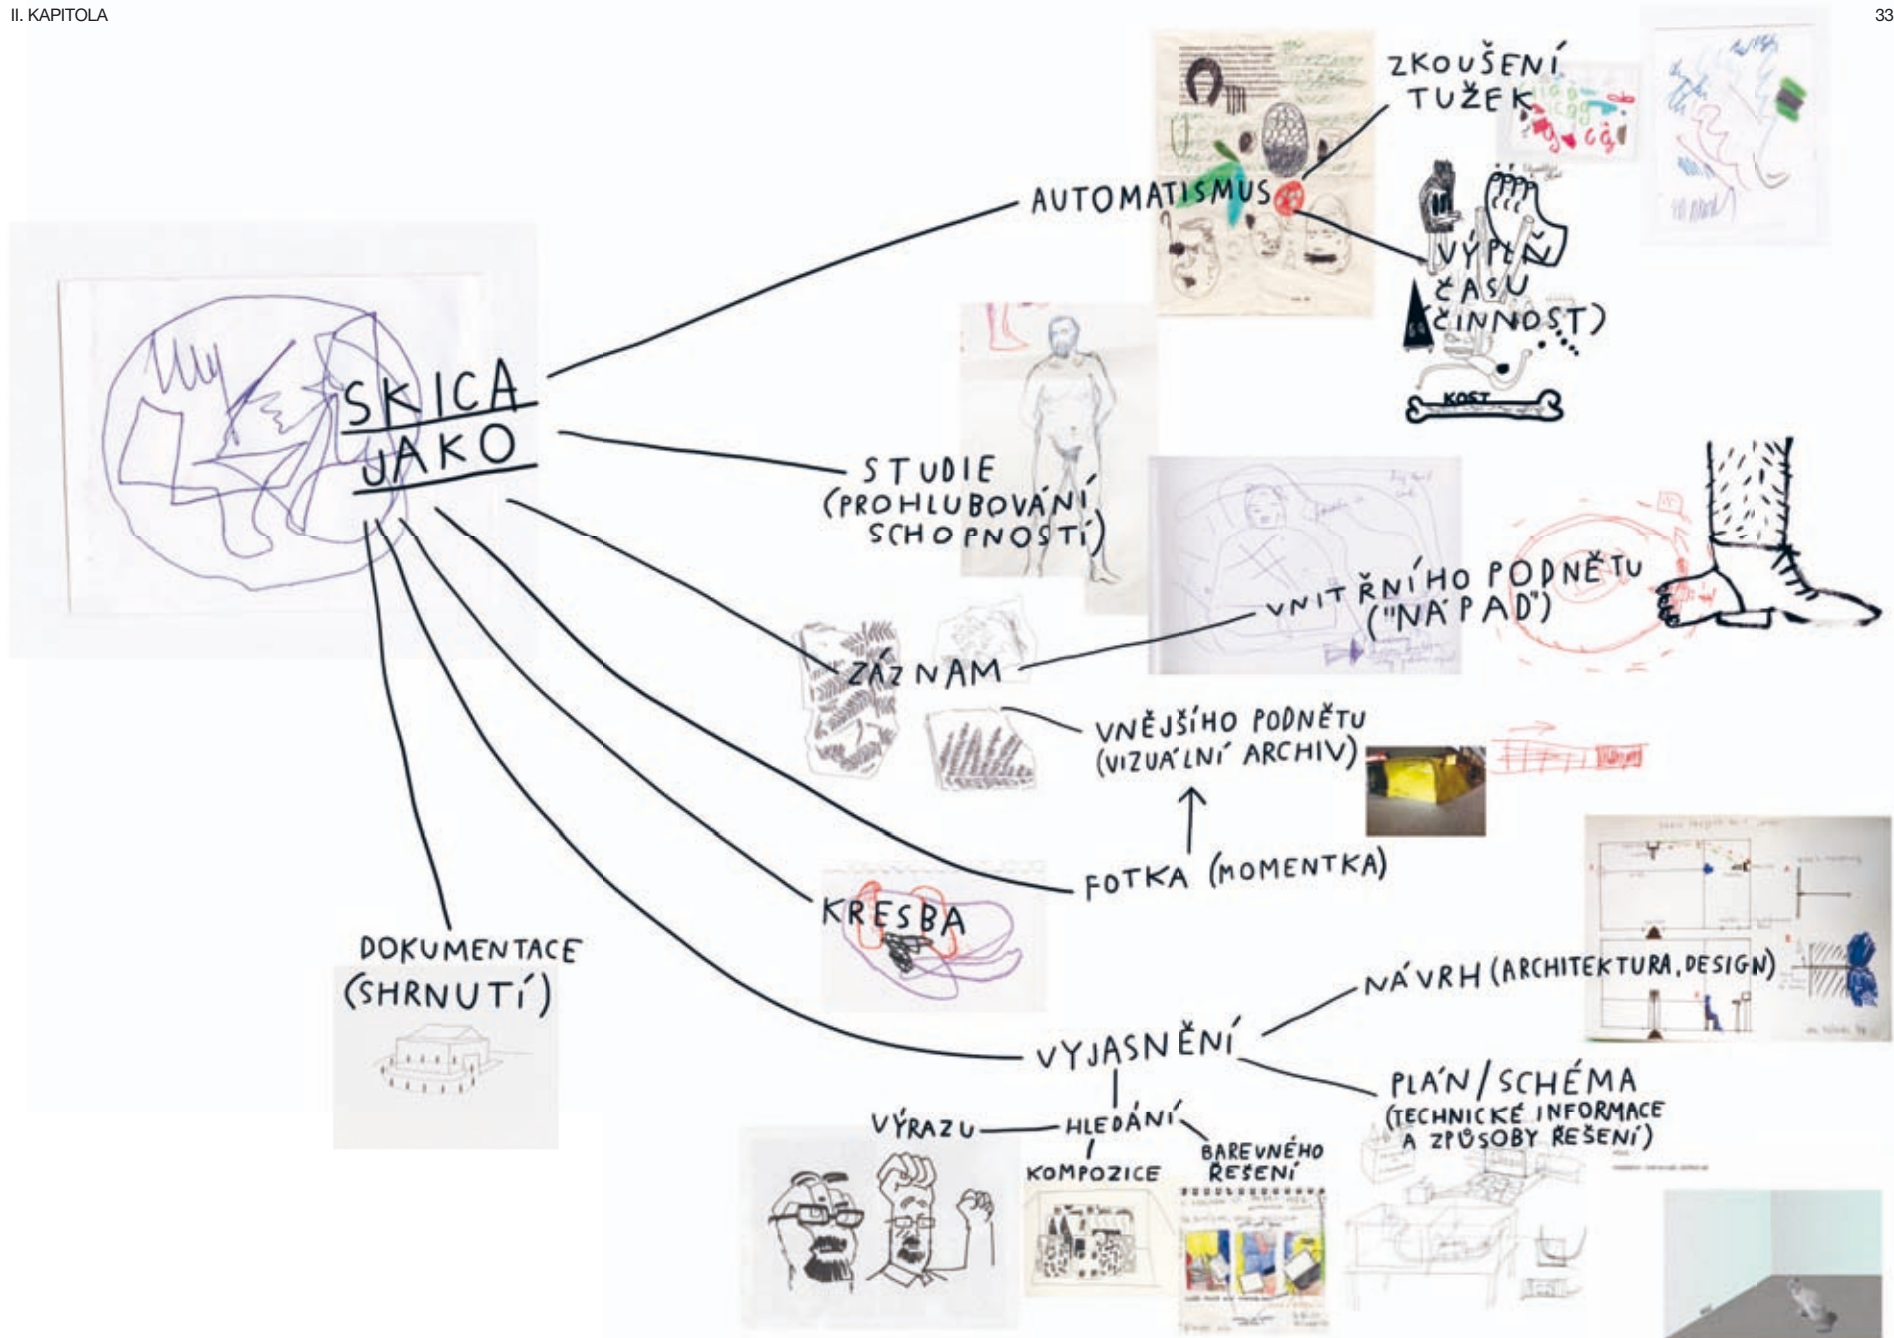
II. KAPITOLA

33

SKICA JAKO

AUTOMATISMUS

ZKOUŠENÍ TUŽEK

VÝPLŇ ČASU (ČINNOST)

KOST

STUDIE (PROHLUBOVÁNÍ SCHOPNOSTÍ)

VNITŘNÍHO PODNĚTU ("NÁPAD")

ZÁZNAM

VNĚJŠÍHO PODNĚTU (VIZUÁLNÍ ARCHIV)

FOTKA (MOMENTKA)

KRESBA

DOKUMENTACE (SHRNUTÍ)

NÁVRH (ARCHITEKTURA, DESIGN)

VYJASNĚNÍ

PLÁN / SCHÉMA (TECHNICKÉ INFORMACE A ZPŮSOBY ŘEŠENÍ)

VÝRAZU

HLEDÁNÍ

KOMPOZICE

BAREVNÉHO ŘEŠENÍ